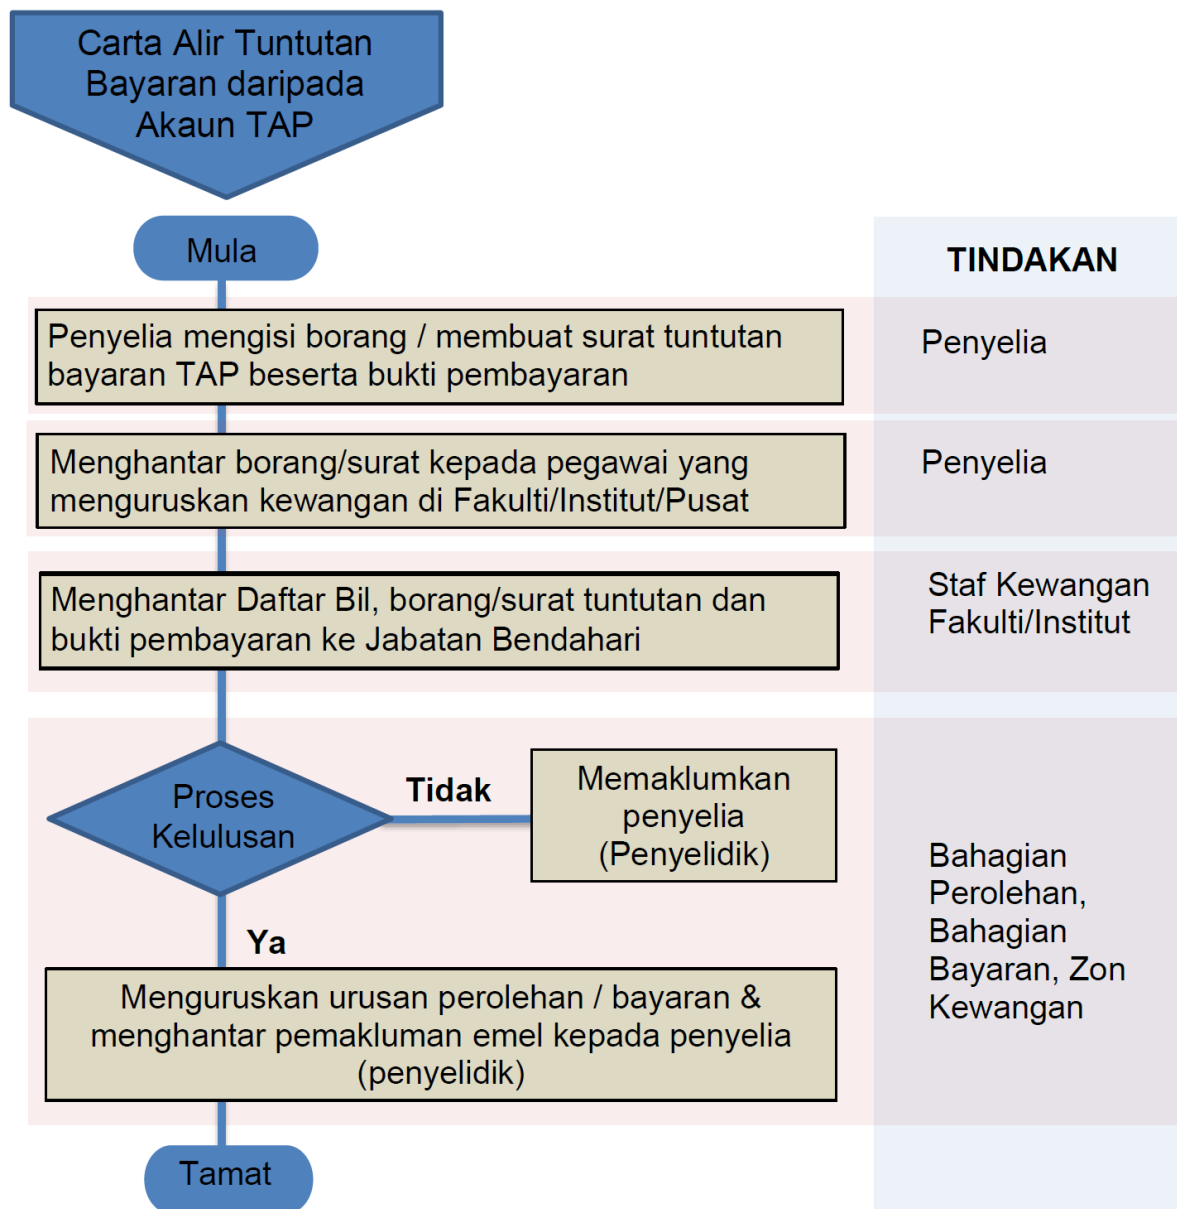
Carta Alir Tuntutan Bayaran daripada Akaun TAP

Mula

TINDAKAN

Penyelia mengisi borang / membuat surat tuntutan bayaran TAP beserta bukti pembayaran

Penyelia

Menghantar borang/surat kepada pegawai yang menguruskan kewangan di Fakulti/Institut/Pusat

Penyelia

Menghantar Daftar Bil, borang/surat tuntutan dan bukti pembayaran ke Jabatan Bendahari

Staf Kewangan Fakulti/Institut

Proses Kelulusan

Tidak

Memaklumkan penyelia (Penyelidik)

Ya

Menguruskan urusan perolehan / bayaran & menghantar pemakluman emel kepada penyelia (penyelidik)

Bahagian Perolehan, Bahagian Bayaran, Zon Kewangan

Tamat